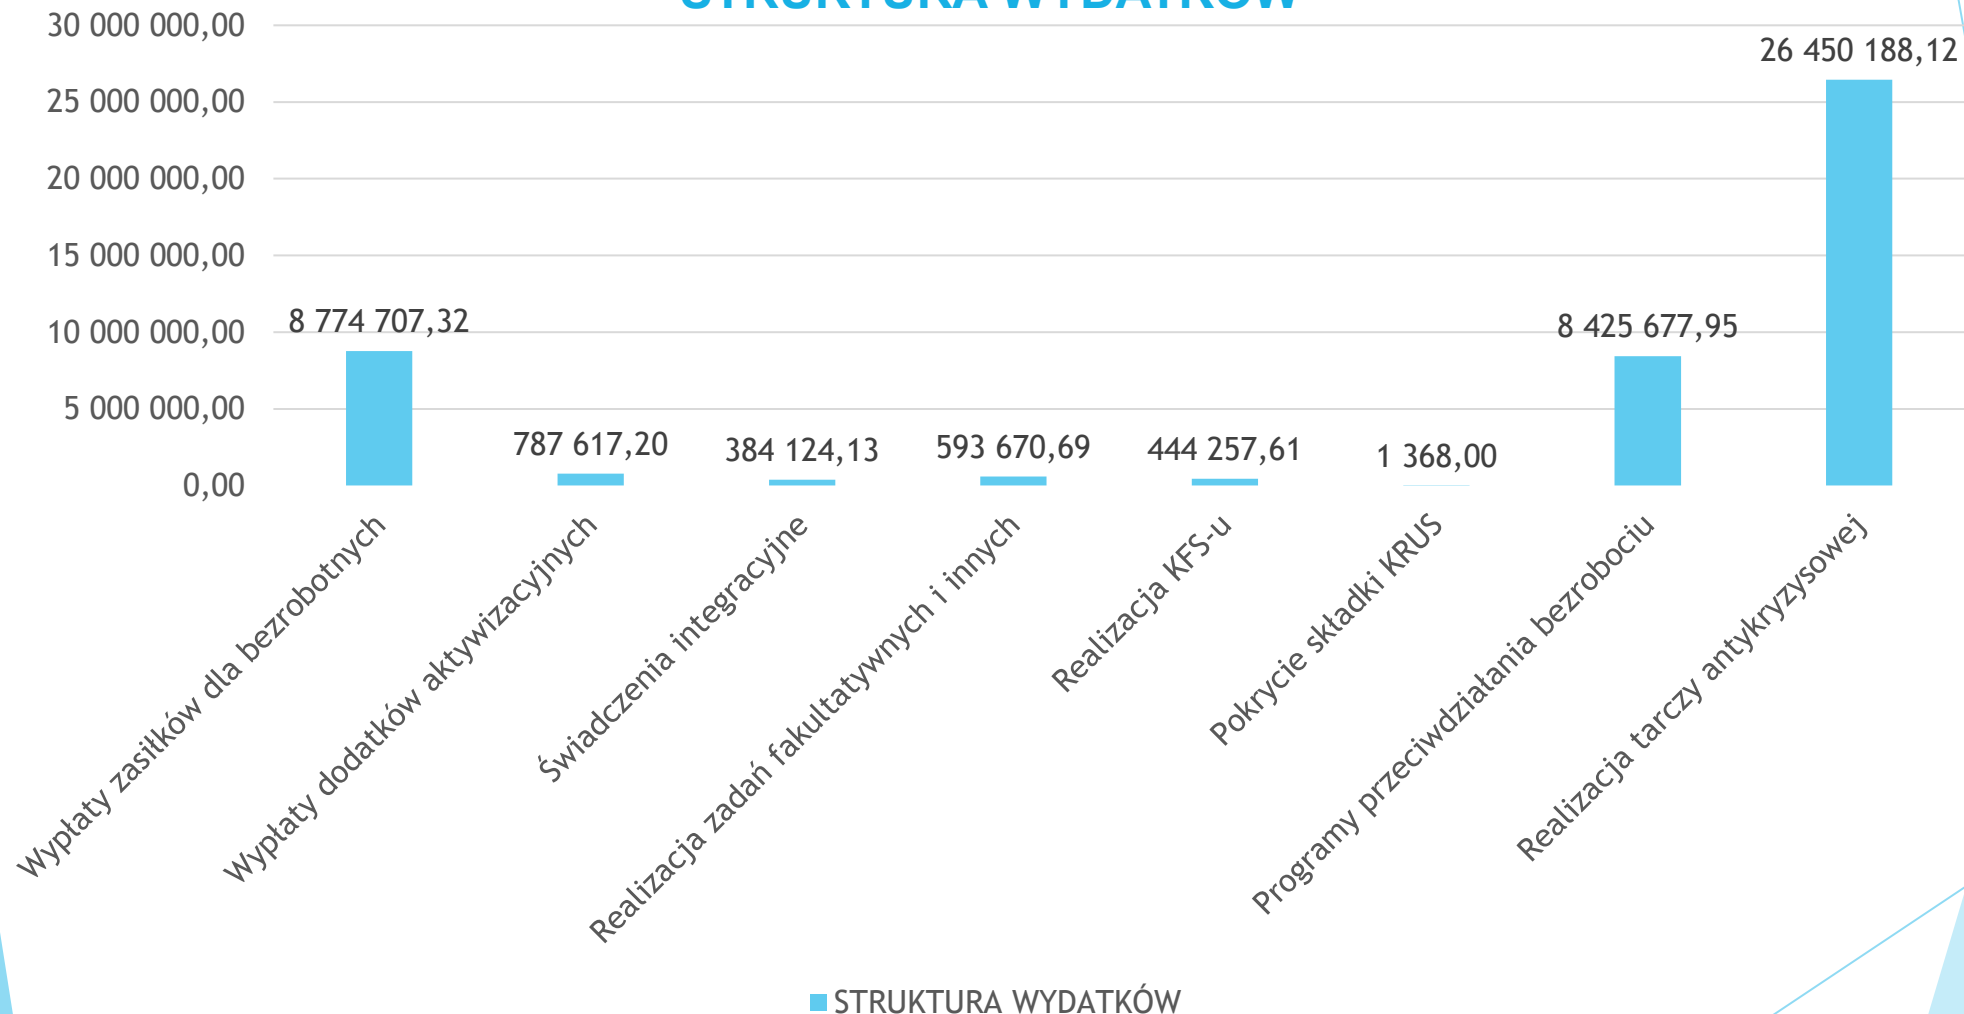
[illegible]

30 000 000,00
25 000 000,00
20 000 000,00
15 000 000,00
10 000 000,00
5 000 000,00
0,00

8 774 707,32
787 617,20
384 124,13
593 670,69
444 257,61
1 368,00
8 425 677,95
26 450 188,12

Wypłaty zasiłków dla bezrobotnych
Wypłaty dodatków aktywizacyjnych
Świadczenia integracyjne
Realizacja zadań fakultatywnych i innych
Realizacja KFS-u
Pokrycie składki KRUS
Programy przeciwdziałania bezrobociu
Realizacja tarczy antykryzysowej

STRUKTURA WYDATKÓW